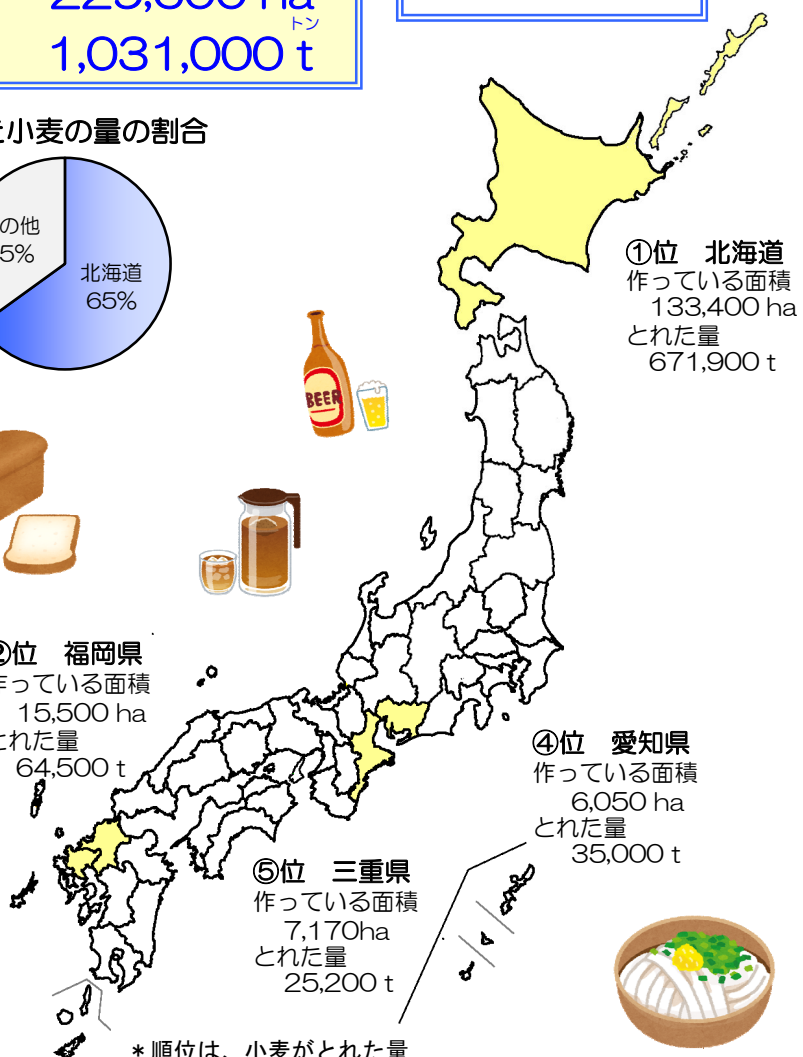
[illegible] ha
1,031,000 t
トン

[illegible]小麦の量の割合
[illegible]の他
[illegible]5%
北海道
65%

BEER

①位　北海道
作っている面積
133,400 ha
とれた量
671,900 t

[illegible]位　福岡県
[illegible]っている面積
15,500 ha
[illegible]れた量
64,500 t

④位　愛知県
作っている面積
6,050 ha
とれた量
35,000 t

⑤位　三重県
作っている面積
7,170ha
とれた量
25,200 t

＊順位は、小麦がとれた量